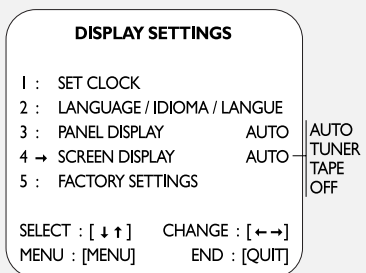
DISPLAY SETTINGS

1 : SET CLOCK
2 : LANGUAGE / IDIOMA / LANGUE
3 : PANEL DISPLAY AUTO
4 → SCREEN DISPLAY AUTO
5 : FACTORY SETTINGS

AUTO
TUNER
TAPE
OFF

SELECT : [ ↓ ↑ ] CHANGE : [ ← → ]
MENU : [MENU] END : [QUIT]